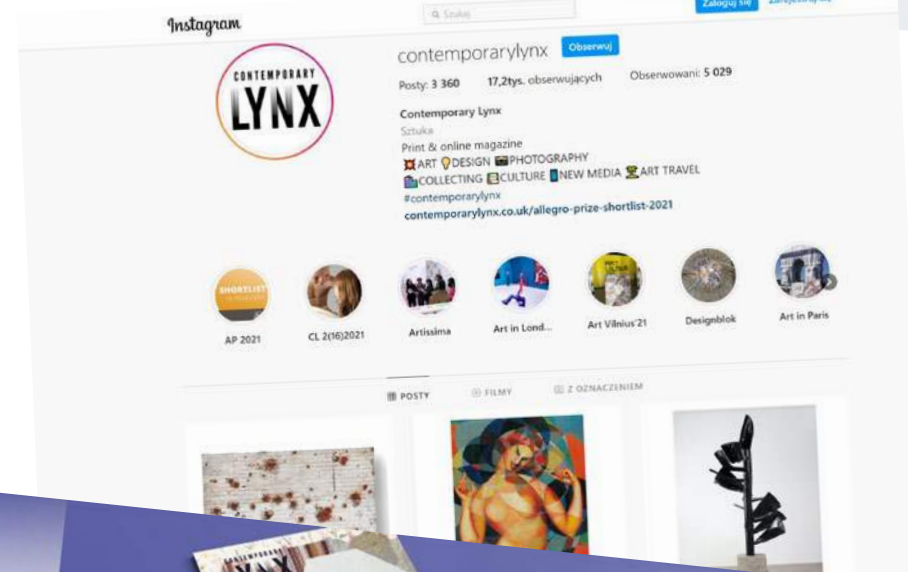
Instagram

Szukaj

Zaloguj się

Zarejestruj się

CONTEMPORARY LYNX

contemporarylynx Obserwuj

Posty: 3 360 17,2tys. obserwujących Obserwowani: 5 029

Contemporary Lynx
Sztuka
Print & online magazine
ART DESIGN PHOTOGRAPHY
COLLECTING CULTURE NEW MEDIA ART TRAVEL
#contemporarylynx
contemporarylynx.co.uk/allegro-prize-shortlist-2021

SHORTLIST

AP 2021

CL 2(16)2021

Artissima

Art in Lond...

Art Vilnius'21

Designblok

Art in Paris

POSTY

FILMY

Z OZNACZENIEM

CONTEMPORARY LYNX